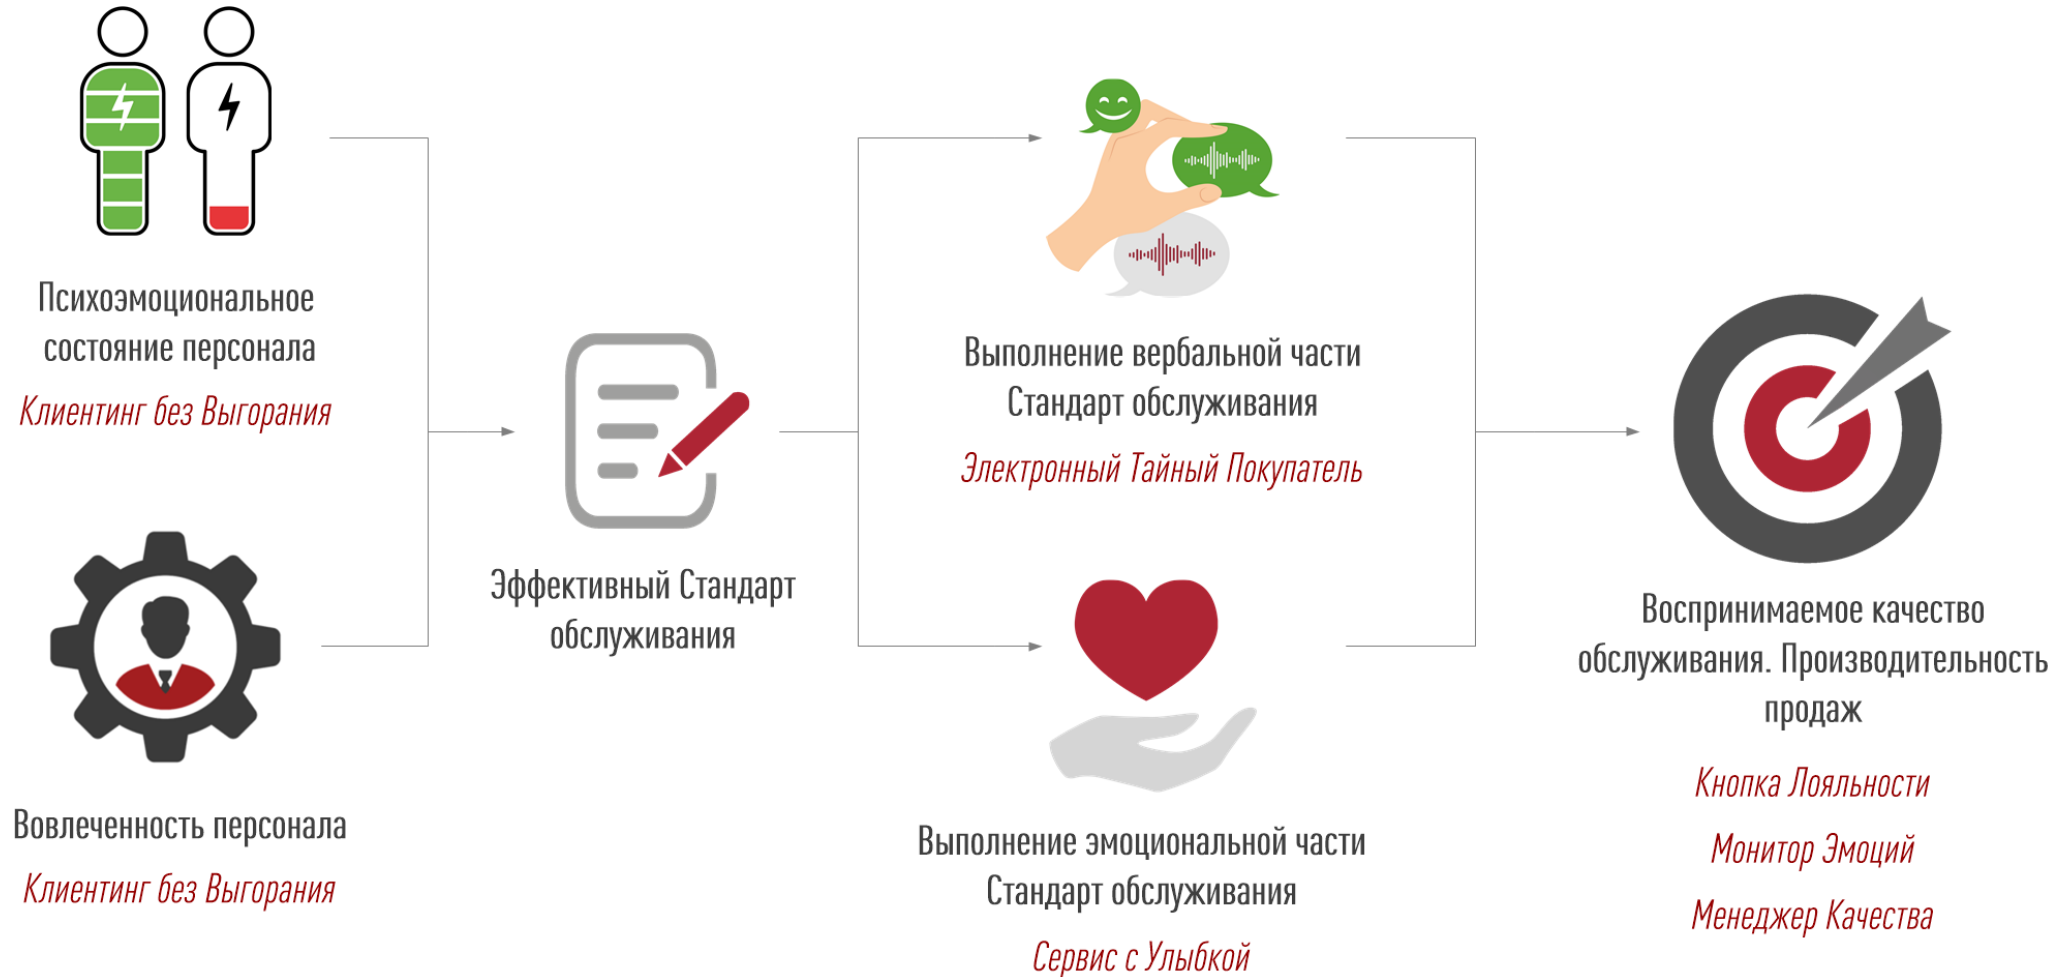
Психоэмоциональное состояние персонала

Клиентинг без Выгорания

Вовлеченность персонала

Клиентинг без Выгорания

Эффективный Стандарт обслуживания

Выполнение вербальной части Стандарт обслуживания

Электронный Тайный Покупатель

Выполнение эмоциональной части Стандарт обслуживания

Сервис с Улыбкой

Воспринимаемое качество обслуживания. Производительность продаж

Кнопка Лояльности

Монитор Эмоций

Менеджер Качества